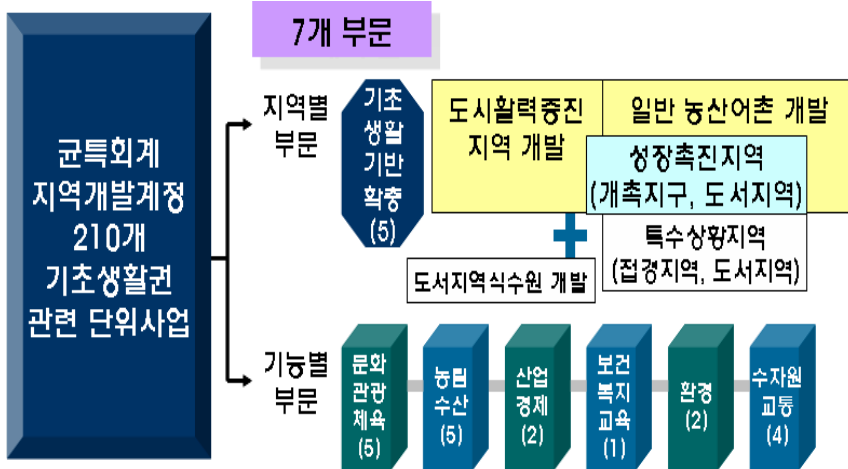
7개 부문

균특회계 지역개발계정 210개 기초생활권 관련 단위사업

지역별 부문

기초 생활 기반 확충 (5)

도시활력증진 지역 개발

일반 농산어촌 개발

성장촉진지역 (개촉지구, 도서지역)

특수상황지역 (접경지역, 도서지역)

도서지역식수원 개발

기능별 부문

문화 관광 체육 (5)

농림 수산 (5)

산업 경제 (2)

보건 복지 교육 (1)

환경 (2)

수자원 교통 (4)